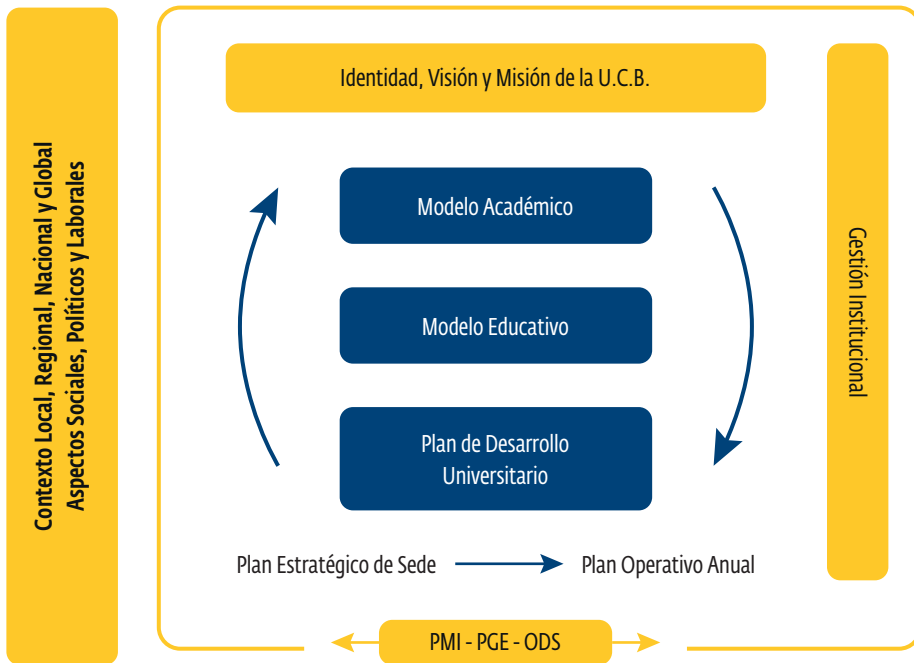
Contexto Local, Regional, Nacional y Global
Aspectos Sociales, Políticos y Laborales

Identidad, Visión y Misión de la U.C.B.

Modelo Académico

Modelo Educativo

Plan de Desarrollo Universitario

Gestión Institucional

Plan Estratégico de Sede

Plan Operativo Anual

PMI - PGE - ODS